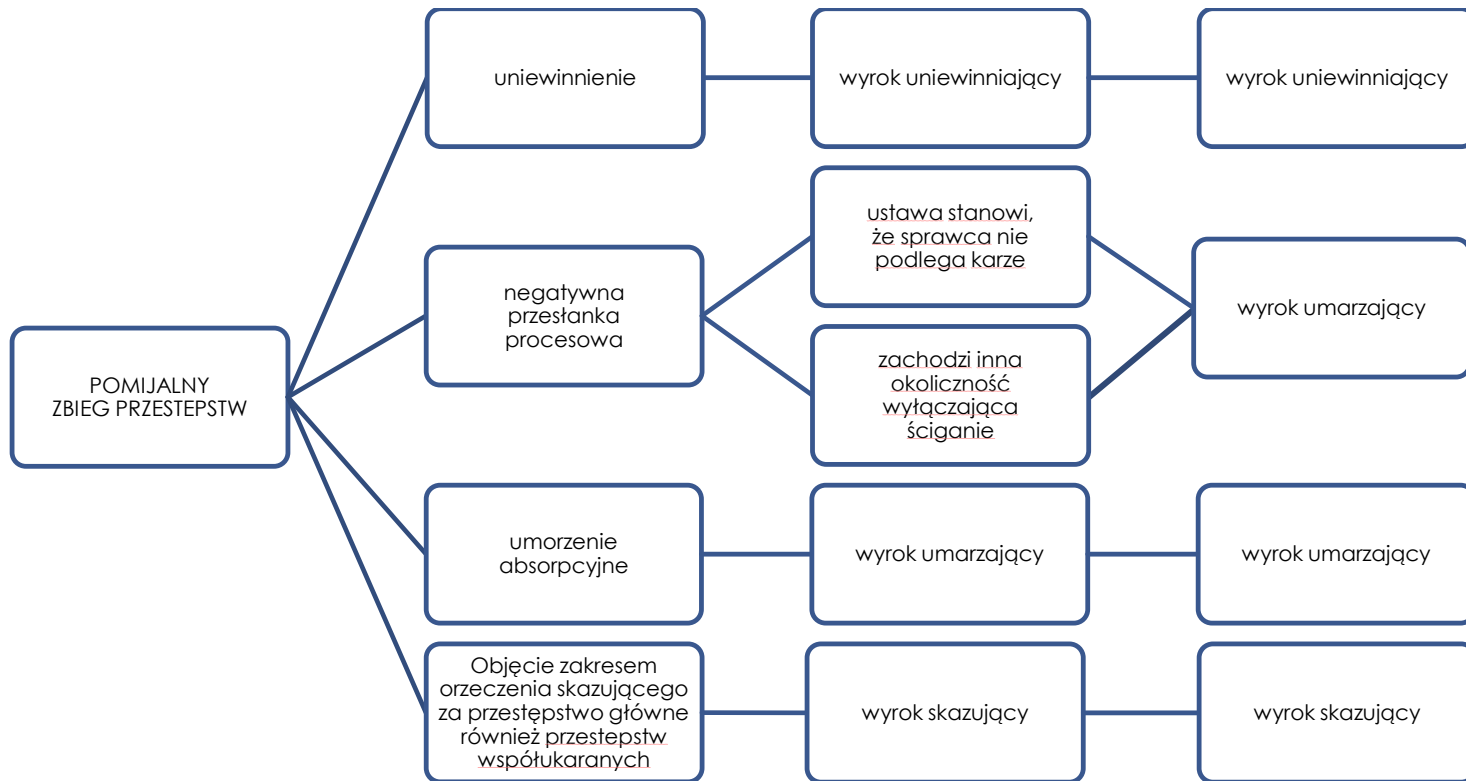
POMIJALNY ZBIEG PRZESTEPSTW

uniewinnienie

wyrok uniewinniający

wyrok uniewinniający

negatywna przesłanka procesowa

ustawa stanowi, że sprawca nie podlega karze

zachodzi inna okoliczność wyłączająca ściganie

wyrok umarzający

umorzenie absorpcyjne

wyrok umarzający

wyrok umarzający

Objęcie zakresem orzeczenia skazującego za przestępstwo główne również przestepstw współukaranych

wyrok skazujący

wyrok skazujący